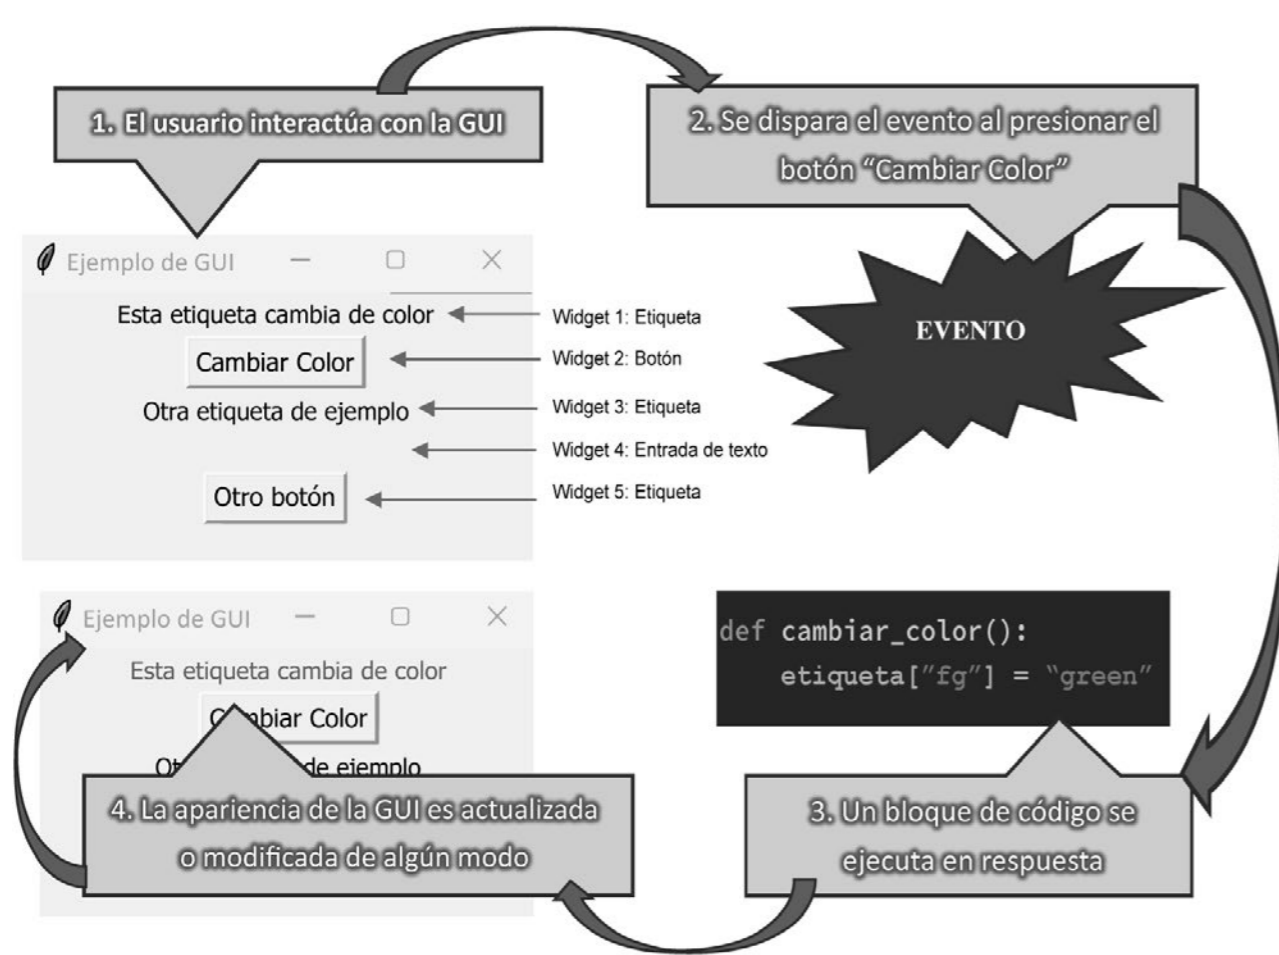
1. El usuario interactúa con la GUI

2. Se dispara el evento al presionar el botón "Cambiar Color"

Ejemplo de GUI — ▢ ✕

Esta etiqueta cambia de color

Cambiar Color

Otra etiqueta de ejemplo

Otro botón

Widget 1: Etiqueta

Widget 2: Botón

Widget 3: Etiqueta

Widget 4: Entrada de texto

Widget 5: Etiqueta

EVENTO

Ejemplo de GUI — ▢ ✕

Esta etiqueta cambia de color

C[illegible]biar Color

Ot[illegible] de ejemplo

def cambiar_color():
    etiqueta["fg"] = "green"

4. La apariencia de la GUI es actualizada o modificada de algún modo

3. Un bloque de código se ejecuta en respuesta